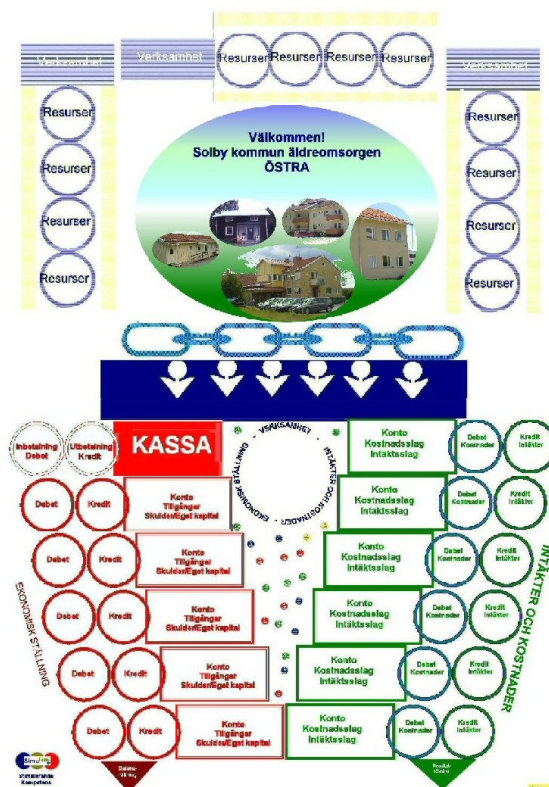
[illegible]

Verksamhet

Resurser Resurser Resurser Resurser

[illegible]

Resurser
Resurser
Resurser
Resurser

Välkommen!
Solby kommun äldreomsorgen
ÖSTRA

Resurser
Resurser
Resurser
Resurser

Inbetalning Debet
Utbetalning Kredit

KASSA

VERKSAMHET
INTÄKTER OCH KOSTNADER
EKONOMISK STÄLLNING

Konto Kostnadsslag Intäktsslag

Debet Kostnader
Kredit Intäkter

Debet
Kredit
Konto Tillgångar Skulder/Eget kapital

Konto Kostnadsslag Intäktsslag
Debet Kostnader
Kredit Intäkter

Debet
Kredit
Konto Tillgångar Skulder/Eget kapital

Konto Kostnadsslag Intäktsslag
Debet Kostnader
Kredit Intäkter

EKONOMISK STÄLLNING

Debet
Kredit
Konto Tillgångar Skulder/Eget kapital

Konto Kostnadsslag Intäktsslag
Debet Kostnader
Kredit Intäkter

INTÄKTER OCH KOSTNADER

Debet
Kredit
Konto Tillgångar Skulder/Eget kapital

Konto Kostnadsslag Intäktsslag
Debet Kostnader
Kredit Intäkter

Debet
Kredit
Konto Tillgångar Skulder/Eget kapital

Konto Kostnadsslag Intäktsslag
Debet Kostnader
Kredit Intäkter

Simulera
Kompetens

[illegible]
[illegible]